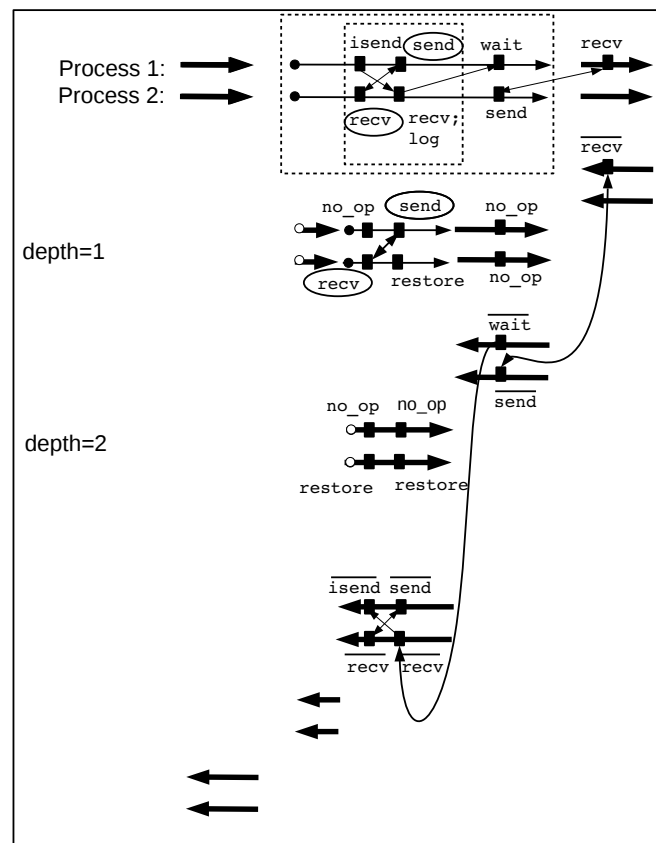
Process 1:
Process 2:
isend send wait recv
recv recv; log send
$\overline{\text{recv}}$

no_op send no_op
depth=1
recv restore no_op

$\overline{\text{wait}}$
$\overline{\text{send}}$

no_op no_op
depth=2
restore restore

$\overline{\text{isend}}$ $\overline{\text{send}}$
$\overline{\text{recv}}$ $\overline{\text{recv}}$